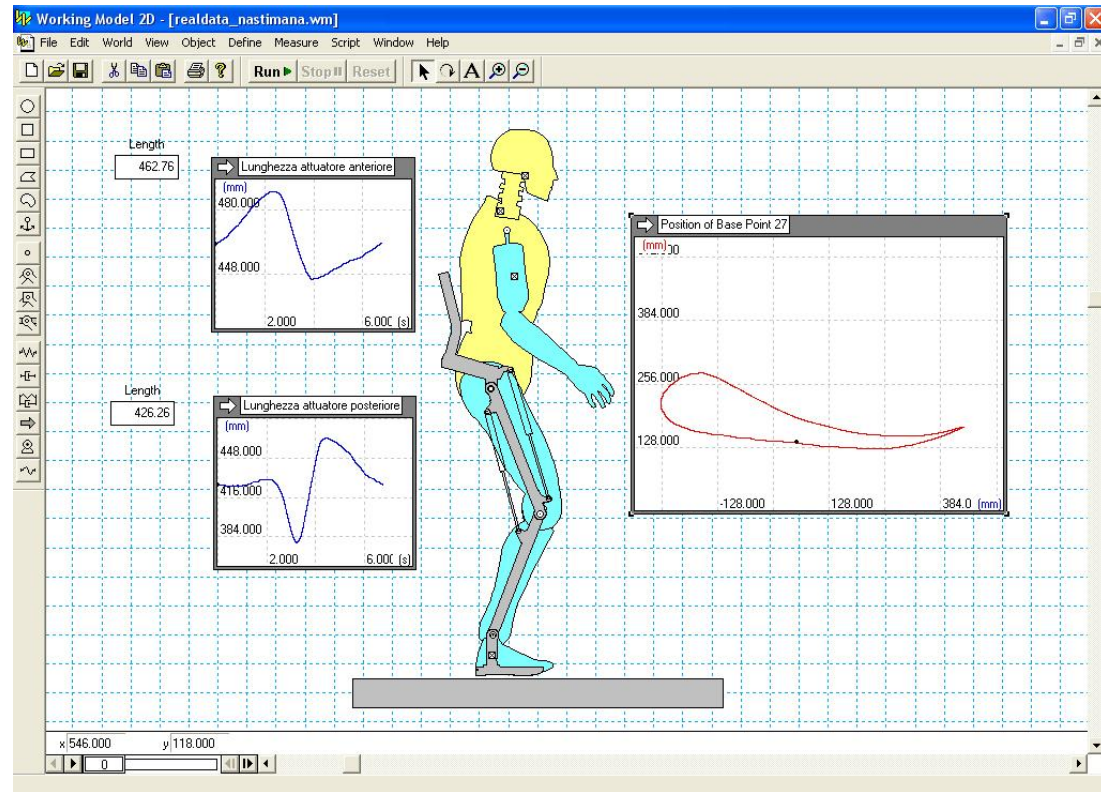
Working Model 2D - [realdata_nastimana.wm]

File Edit World View Object Define Measure Script Window Help

Run Stop Reset

Length
462.76

Lunghezza attuatore anteriore
(mm)
480.000
448.000
2.000
6.00( (s)

Length
426.26

Lunghezza attuatore posteriore
(mm)
448.000
416.000
384.000
2.000
6.000 (s)

Position of Base Point 27
(mm)
384.000
256.000
128.000
-128.000
128.000
384.0 (mm)

x 546.000
y 118.000
0